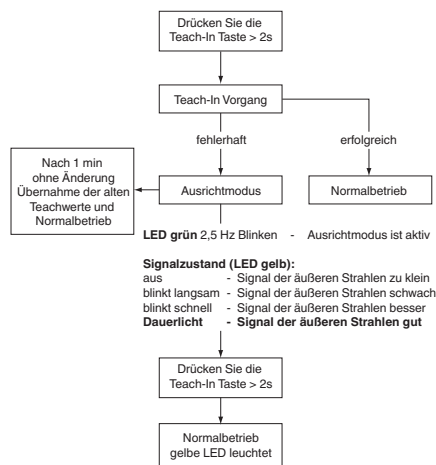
Drücken Sie die Teach-In Taste > 2s

Teach-In Vorgang

fehlerhaft

erfolgreich

Nach 1 min ohne Änderung Übernahme der alten Teachwerte und Normalbetrieb

Ausrichtmodus

Normalbetrieb

**LED grün** 2,5 Hz Blinken - Ausrichtmodus ist aktiv

**Signalzustand (LED gelb):**
aus - Signal der äußeren Strahlen zu klein
blinkt langsam - Signal der äußeren Strahlen schwach
blinkt schnell - Signal der äußeren Strahlen besser
**Dauerlicht - Signal der äußeren Strahlen gut**

Drücken Sie die Teach-In Taste > 2s

Normalbetrieb gelbe LED leuchtet